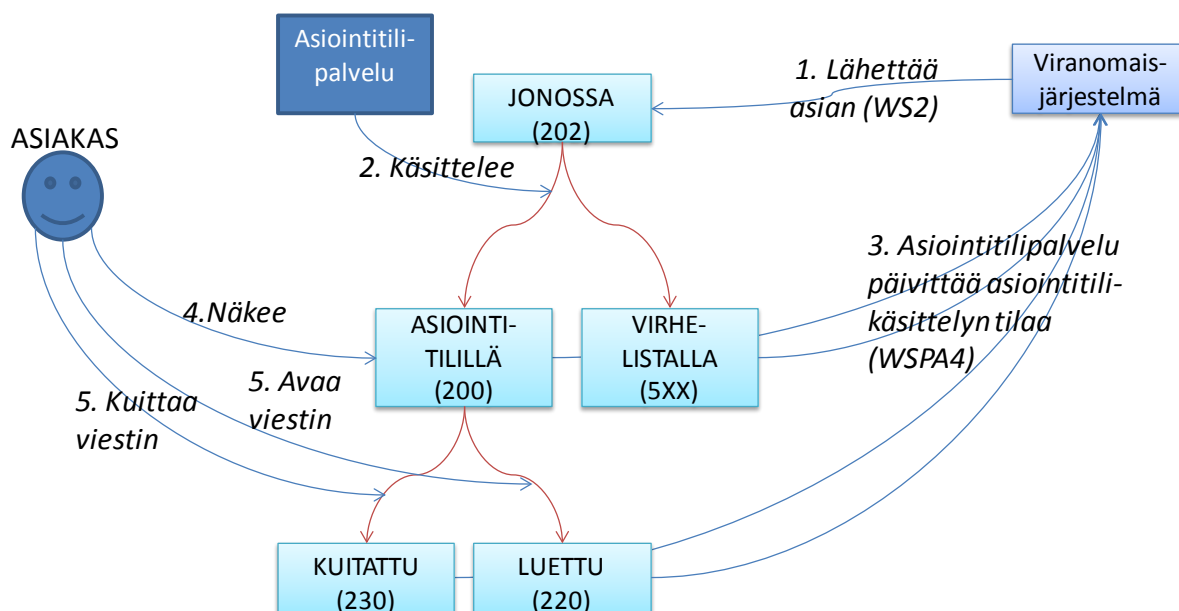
Asiointitili-palvelu

JONOSSA (202)

1. Lähettää asian (WS2)

Viranomais-järjestelmä

ASIAKAS

2. Käsittelee

3. Asiointitilipalvelu päivittää asiointitili-käsittelyn tilaa (WSPA4)

4.Näkee

ASIOINTI-TILILLÄ (200)

VIRHE-LISTALLA (5XX)

5. Avaa viestin

5. Kuittaa viestin

KUITATTU (230)

LUETTU (220)